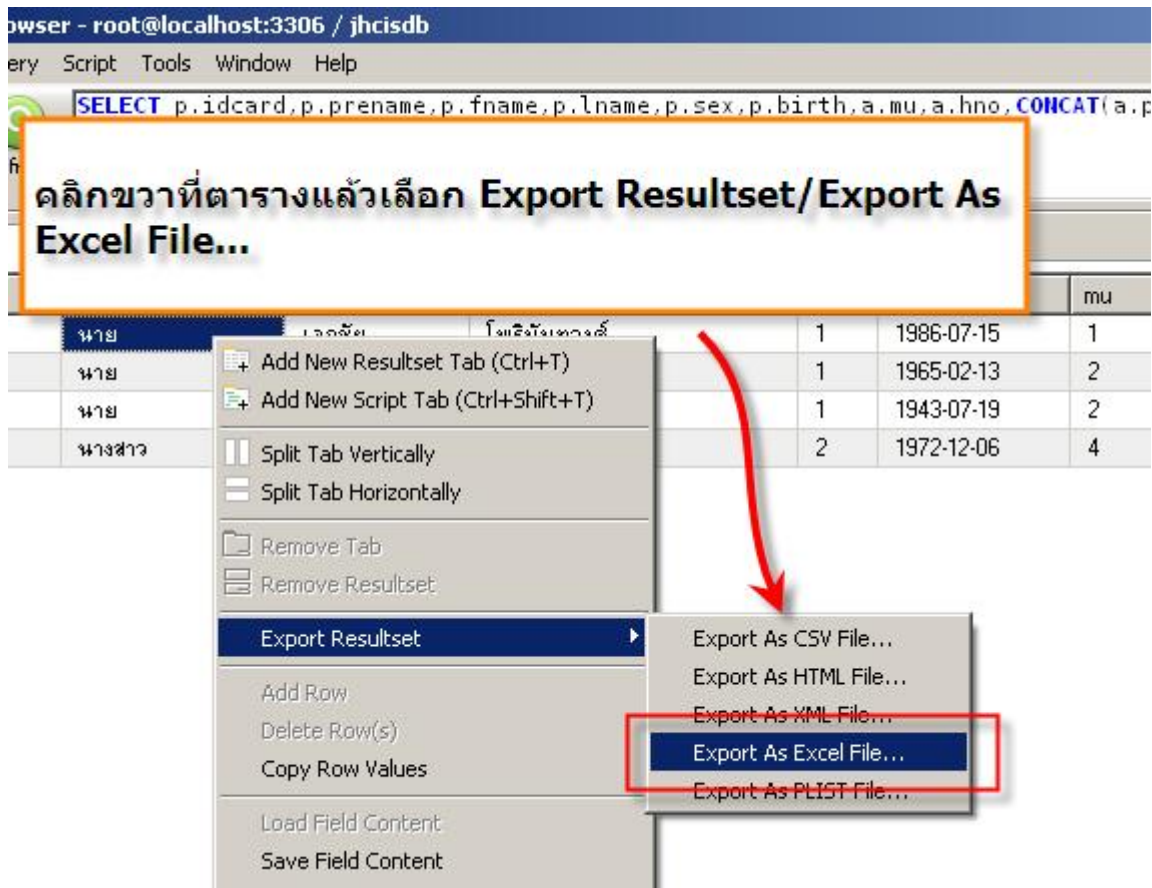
owser - root@localhost:3306 / jhcisdb

ery Script Tools Window Help

SELECT p.idcard,p.prename,p.fname,p.lname,p.sex,p.birth,a.mu,a.hno,CONCAT(a.p

คลิกขวาที่ตารางแล้วเลือก Export Resultset/Export As Excel File...

| | | | | | mu |
|---|---|---|---|---|---|
| นาย | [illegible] | โพธิ์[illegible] | 1 | 1986-07-15 | 1 |
| นาย | | | 1 | 1965-02-13 | 2 |
| นาย | | | 1 | 1943-07-19 | 2 |
| นางสาว | | | 2 | 1972-12-06 | 4 |

Add New Resultset Tab (Ctrl+T)
Add New Script Tab (Ctrl+Shift+T)
Split Tab Vertically
Split Tab Horizontally
Remove Tab
Remove Resultset
Export Resultset
Add Row
Delete Row(s)
Copy Row Values
Load Field Content
Save Field Content

Export As CSV File...
Export As HTML File...
Export As XML File...
Export As Excel File...
Export As PLIST File...